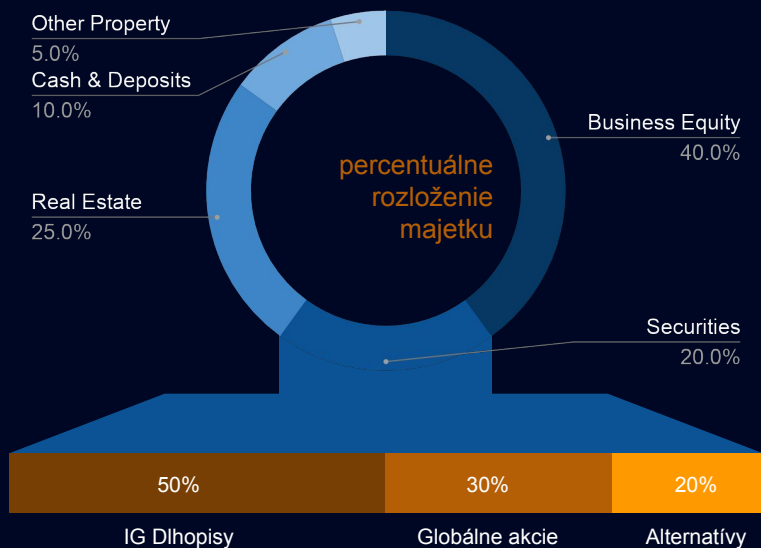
Other Property
5.0%
Cash & Deposits
10.0%
Business Equity
40.0%
percentuálne rozloženie majetku
Real Estate
25.0%
Securities
20.0%

| 50% | 30% | 20% |
|---|---|---|

IG Dlhopisy
Globálne akcie
Alternatívy